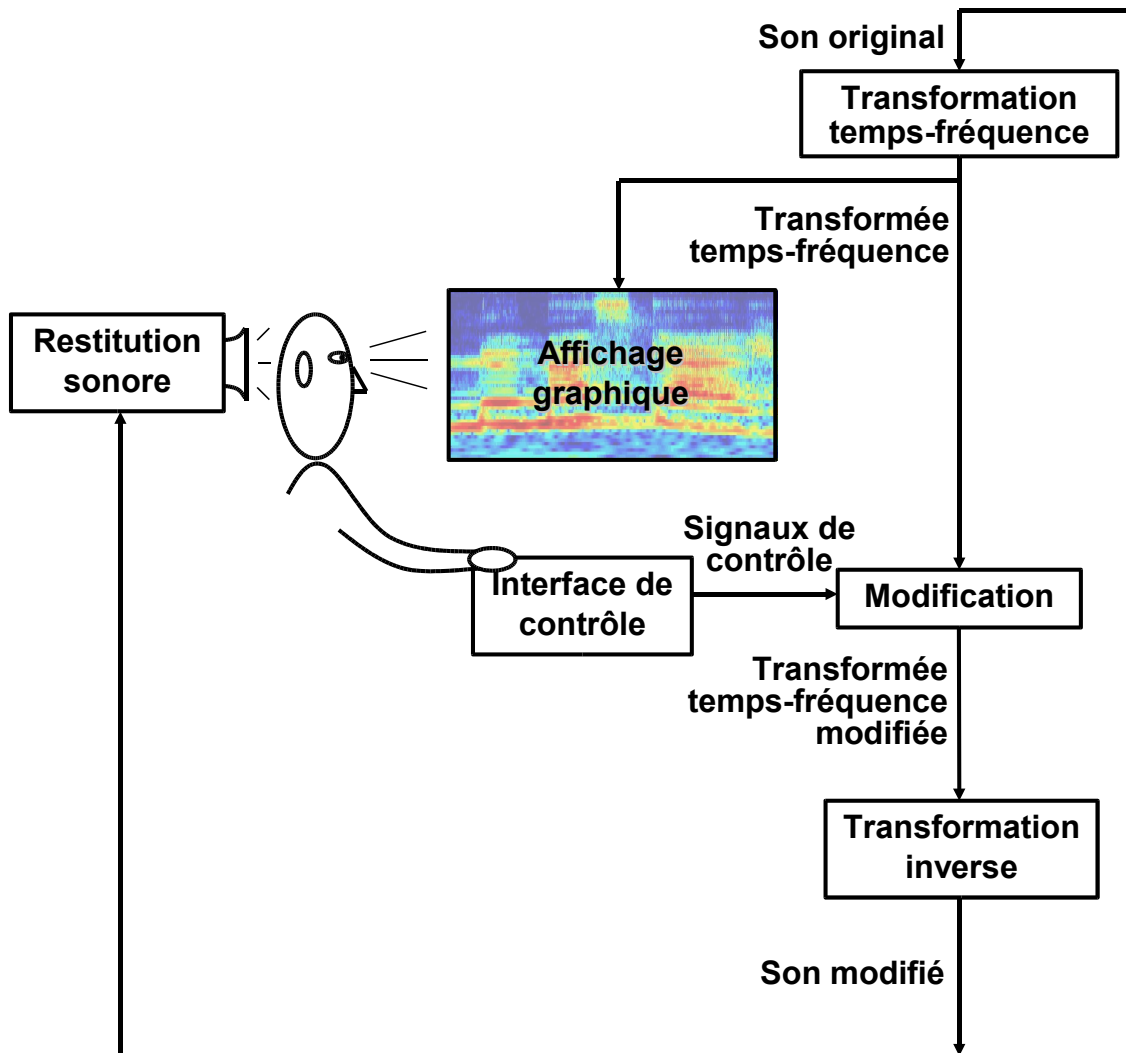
Son original

Transformation temps-fréquence

Transformée temps-fréquence

Restitution sonore

Affichage graphique

Signaux de contrôle

Interface de contrôle

Modification

Transformée temps-fréquence modifiée

Transformation inverse

Son modifié